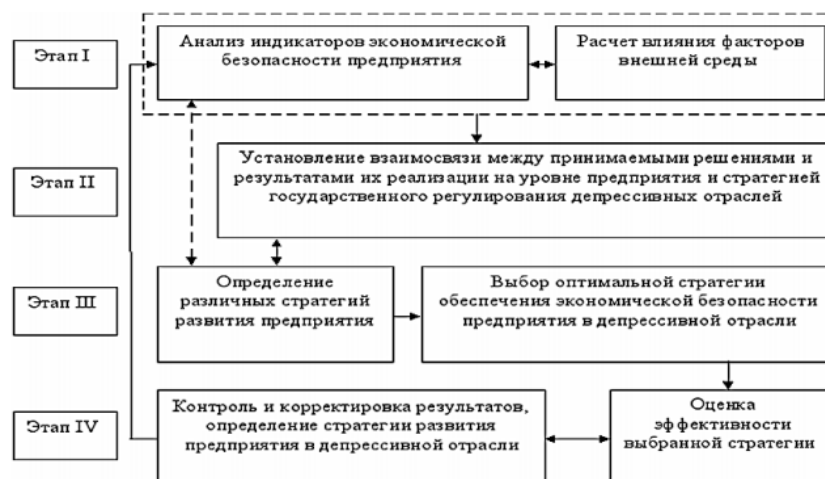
Этап I

Анализ индикаторов экономической безопасности предприятия

Расчет влияния факторов внешней среды

Этап II

Установление взаимосвязи между принимаемыми решениями и результатами их реализации на уровне предприятия и стратегией государственного регулирования депрессивных отраслей

Этап III

Определение различных стратегий развития предприятия

Выбор оптимальной стратегии обеспечения экономической безопасности предприятия в депрессивной отрасли

Этап IV

Контроль и корректировка результатов, определение стратегии развития предприятия в депрессивной отрасли

Оценка эффективности выбранной стратегии